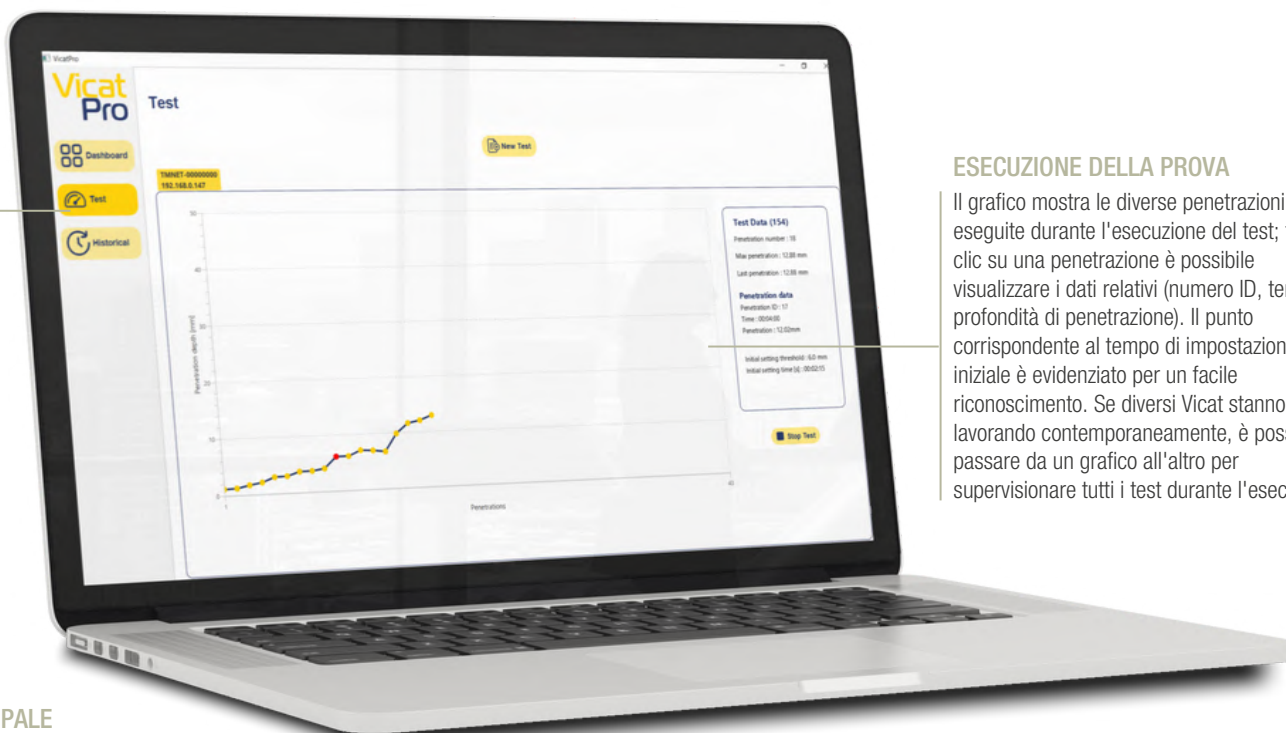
VicatPro

Vicat Pro

Dashboard

Test

Historical

Test

New Test

TMINET-00000000
192.168.0.147

50

40

30

20

10

0

Penetration depth [mm]

1

40

Penetrations

Test Data (154)

Penetration number : 18

Max penetration : 12.88 mm

Last penetration : 12.88 mm

Penetration data

Penetration ID : 17

Time : 00:04:00

Penetration : 12.02mm

Initial setting threshold : 6.0 mm

Initial setting time [s] : 00:02:15

Stop Test

ESECUZIONE DELLA PROVA

Il grafico mostra le diverse penetrazioni eseguite durante l'esecuzione del test; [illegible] clic su una penetrazione è possibile visualizzare i dati relativi (numero ID, te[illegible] profondità di penetrazione). Il punto corrispondente al tempo di impostazion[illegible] iniziale è evidenziato per un facile riconoscimento. Se diversi Vicat stanno lavorando contemporaneamente, è poss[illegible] passare da un grafico all'altro per supervisionare tutti i test durante l'esec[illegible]

PALE